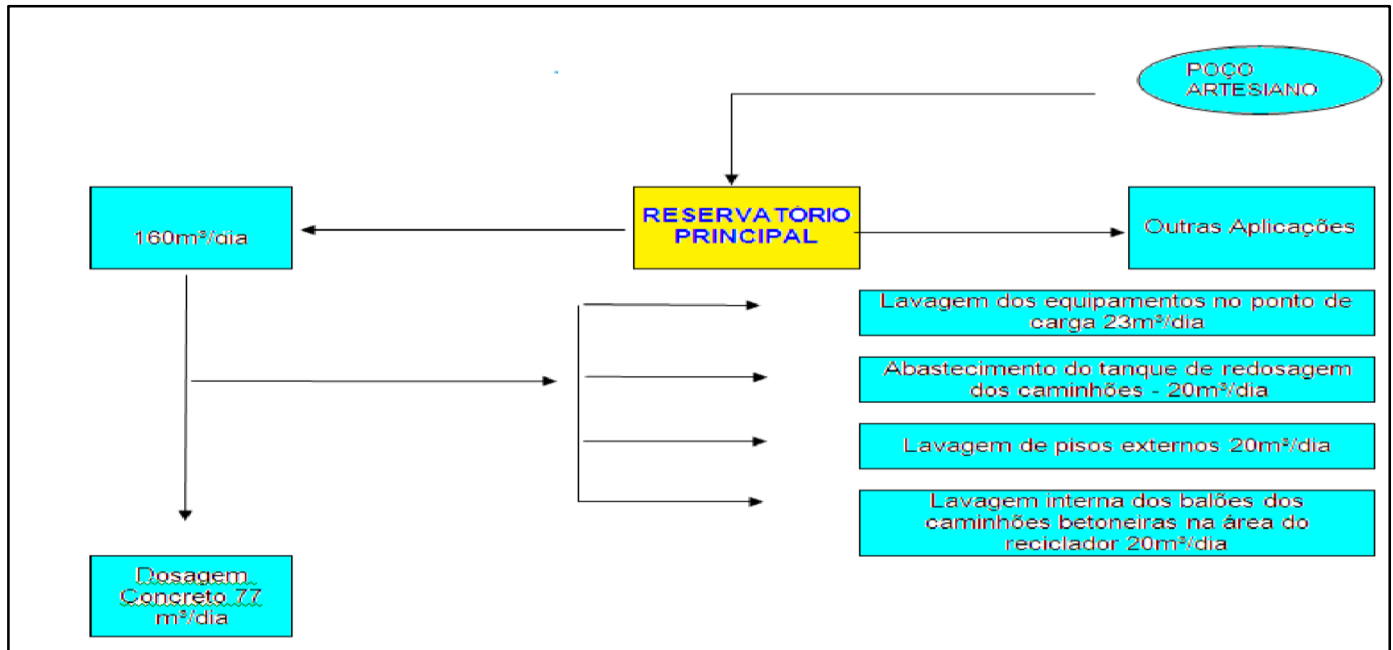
POÇO ARTESIANO

RESERVATÓRIO PRINCIPAL

160m³/dia

Outras Aplicações

Lavagem dos equipamentos no ponto de carga 23m³/dia

Abastecimento do tanque de redosagem dos caminhões - 20m³/dia

Lavagem de pisos externos 20m³/dia

Lavagem interna dos balões dos caminhões betoneiras na área do reciclador 20m³/dia

Dosagem Concreto 77 m³/dia